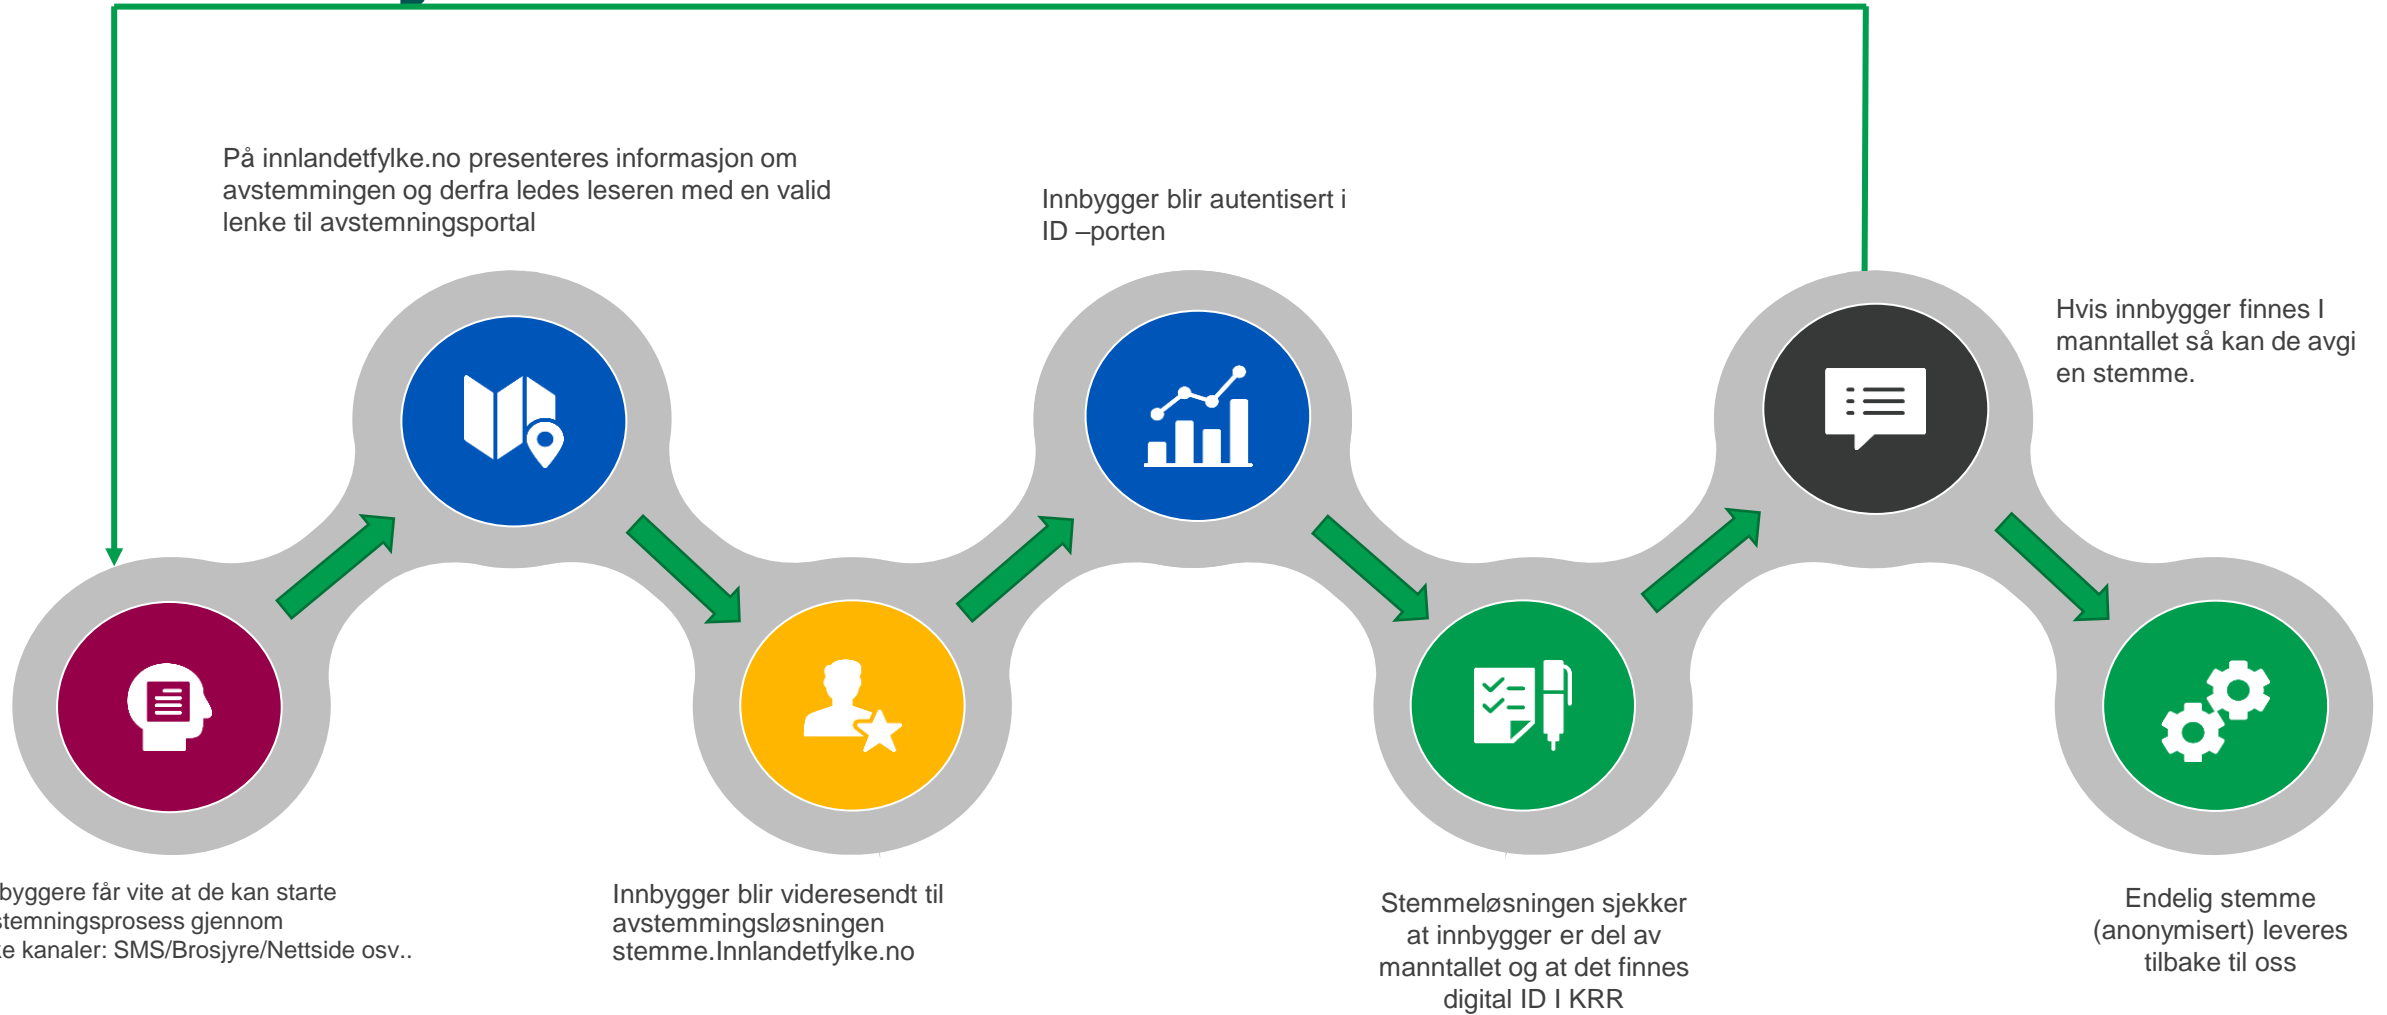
På innlandetfylke.no presenteres informasjon om avstemmingen og derfra ledes leseren med en valid lenke til avstemningsportal

Innbygger blir autentisert i ID –porten

Hvis innbygger finnes I manntallet så kan de avgi en stemme.

byggere får vite at de kan starte stemningsprosess gjennom te kanaler: SMS/Brosjyre/Nettside osv..

Innbygger blir videresendt til avstemmingsløsningen stemme.Innlandetfylke.no

Stemmeløsningen sjekker at innbygger er del av manntallet og at det finnes digital ID I KRR

Endelig stemme (anonymisert) leveres tilbake til oss